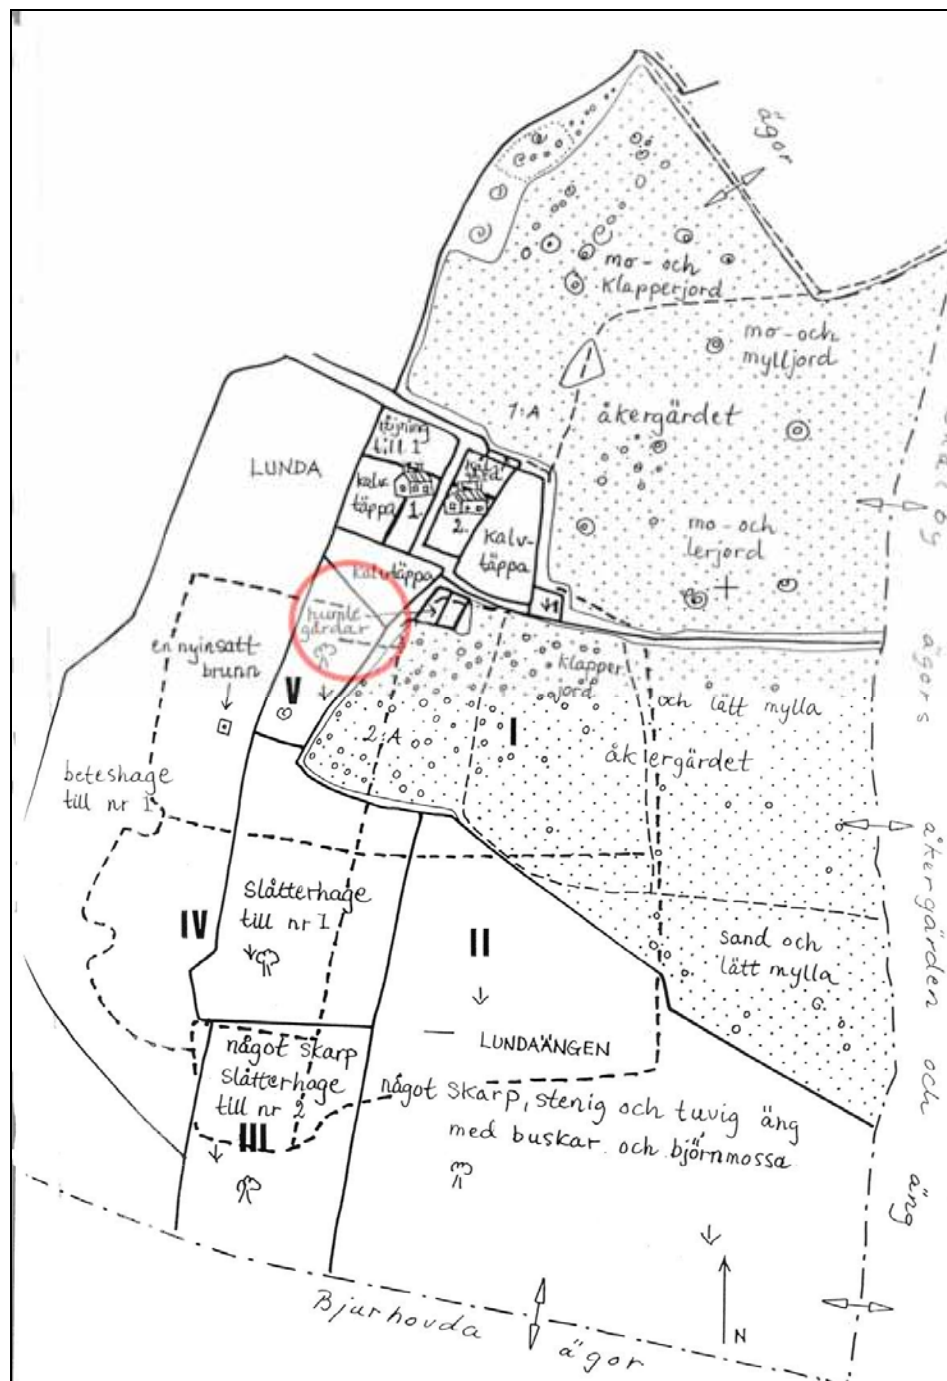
ägor

mo- och klapperjord

mo- och mylljord

1:A

åkergärdet

mo- och lerjord

LUNDA

tygning till 1

kalvtäppa

1.

2.

Kalvtäppa

Kalvtäppa

tomtegårdar

en nyinsatt brunn

V

klapperjord

och lätt mylla

2:A

I

åkergärdet

beteshage till nr I

Slåtterhage till nr I

IV

II

sand och lätt mylla

LUNDAÄNGEN

något skarp slåtterhage till nr 2

III

något skarp, stenig och tuvig äng med buskar och björnmossa

Bjurhovda ägor

N

ägors åkergärden och äng